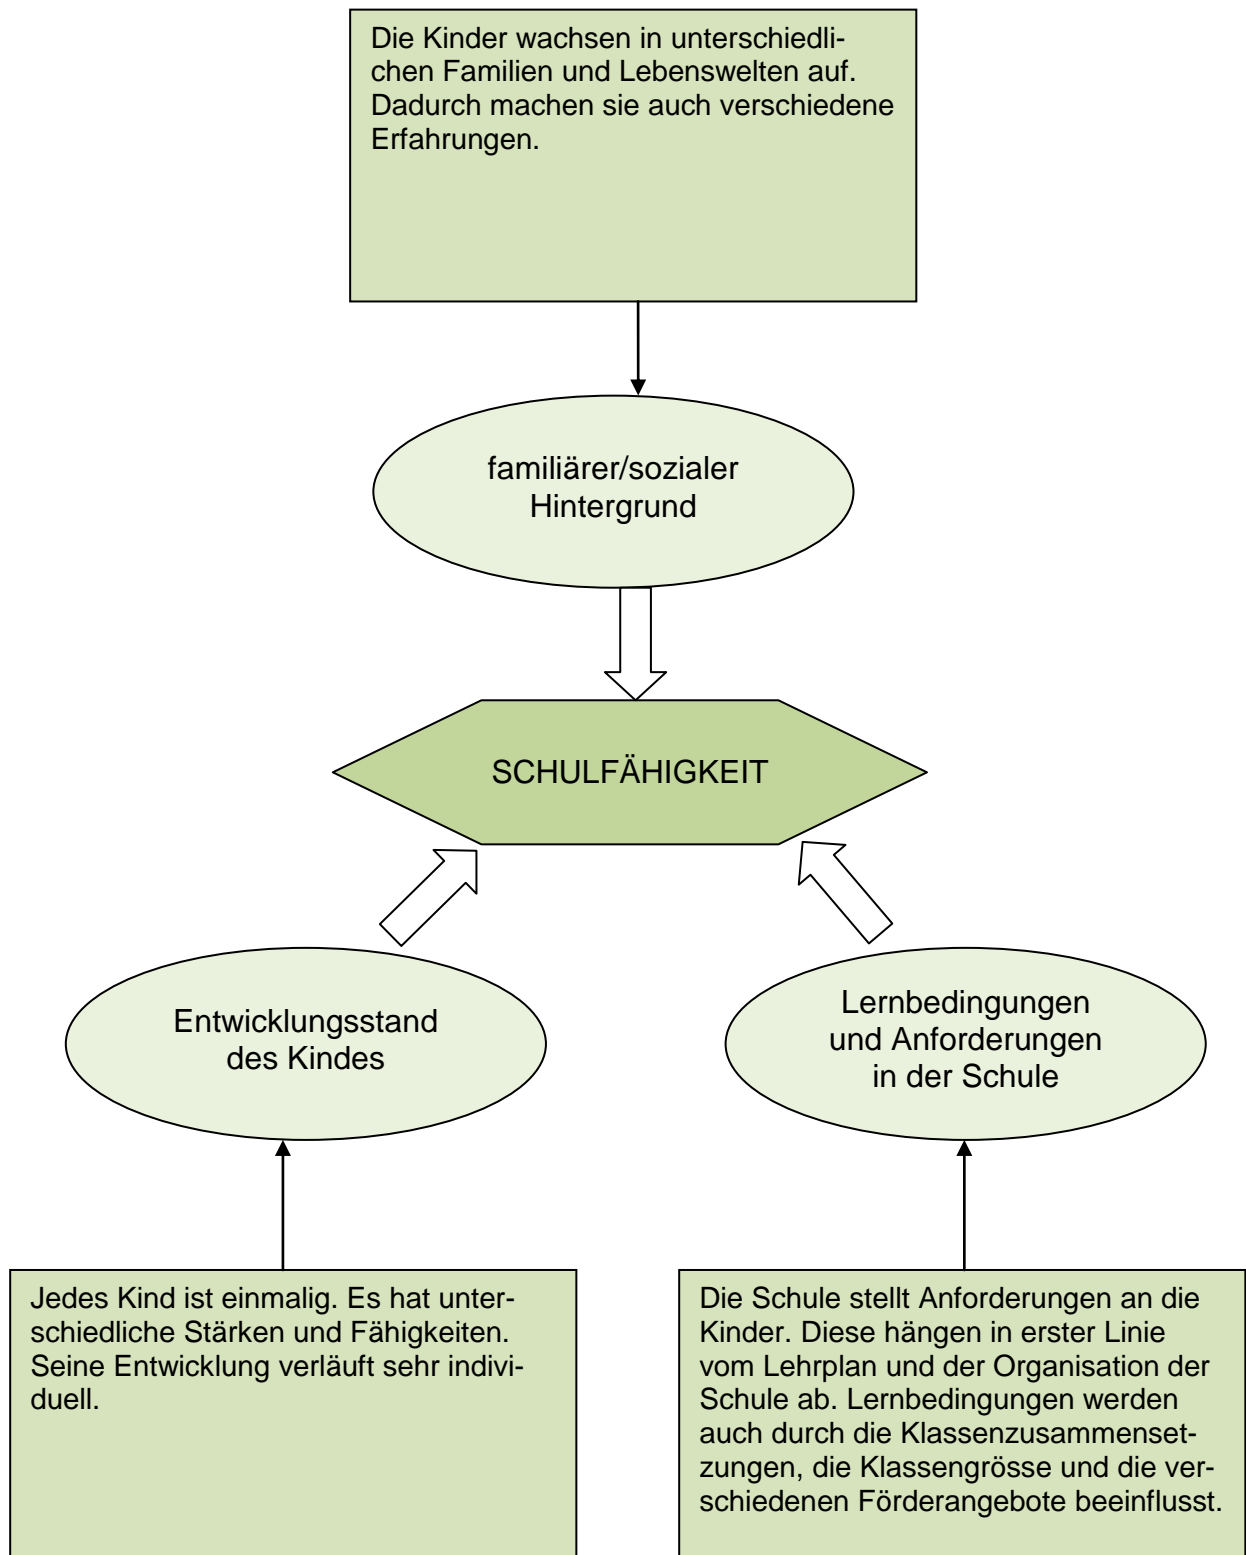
Die Kinder wachsen in unterschiedlichen Familien und Lebenswelten auf. Dadurch machen sie auch verschiedene Erfahrungen.

familiärer/sozialer Hintergrund

SCHULFÄHIGKEIT

Entwicklungsstand des Kindes

Lernbedingungen und Anforderungen in der Schule

Jedes Kind ist einmalig. Es hat unterschiedliche Stärken und Fähigkeiten. Seine Entwicklung verläuft sehr individuell.

Die Schule stellt Anforderungen an die Kinder. Diese hängen in erster Linie vom Lehrplan und der Organisation der Schule ab. Lernbedingungen werden auch durch die Klassenzusammensetzungen, die Klassengrösse und die verschiedenen Förderangebote beeinflusst.